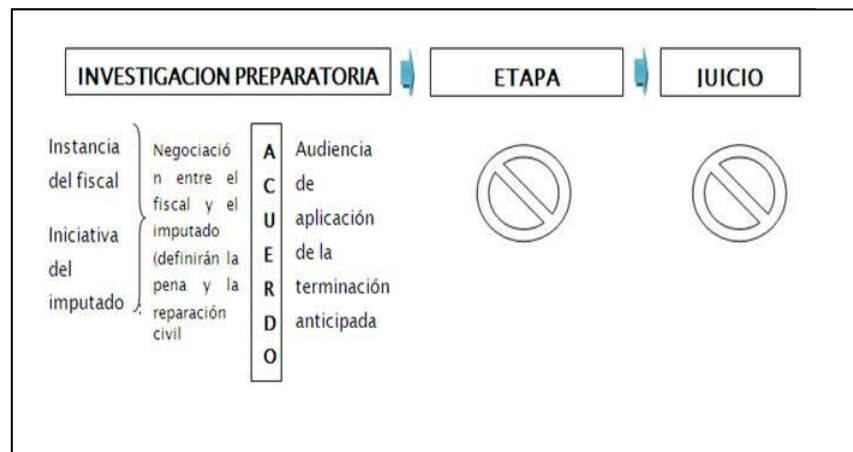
INVESTIGACION PREPARATORIA

ETAPA

JUICIO

Instancia del fiscal

Iniciativa del imputado

Negociación entre el fiscal y el imputado (definirán la pena y la reparación civil

ACUERDO

Audiencia de aplicación de la terminación anticipada